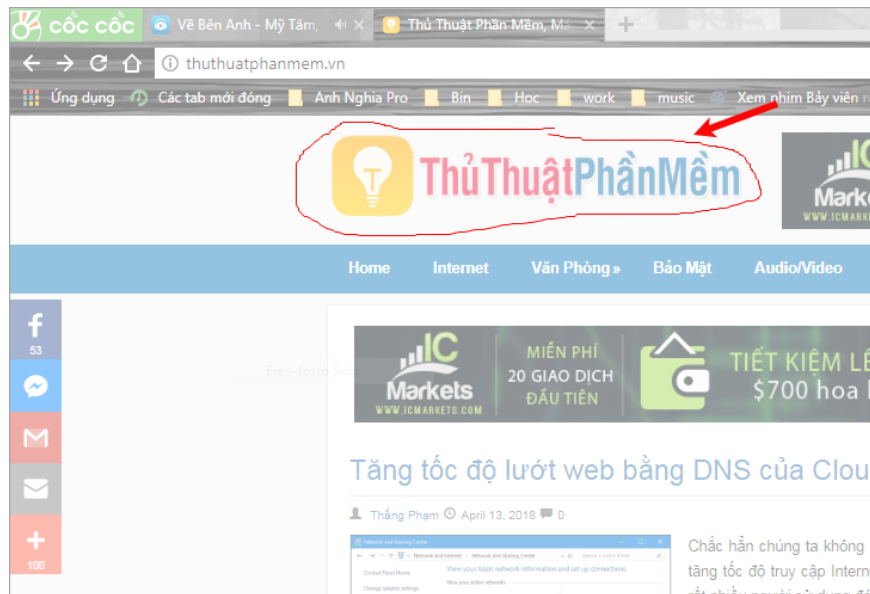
cốc cốc
Về Bên Anh - Mỹ Tâm,
Thủ Thuật Phần Mềm, M
thuthuatphanmem.vn
Ứng dụng
Các tab mới đóng
Anh Nghia Pro
Bin
Hoc
work
music
Xem phim Bảy viên

ThủThuậtPhầnMềm

Markets
WWW.ICMARKETS

Home
Internet
Văn Phòng »
Bảo Mật
Audio/Video

53

100

Free-form Snip

IC Markets
WWW.ICMARKETS.COM
MIỄN PHÍ
20 GIAO DỊCH
ĐẦU TIÊN
TIẾT KIỆM LÊ
$700 hoa

Tăng tốc độ lướt web bằng DNS của Clou

Thắng Phạm April 13, 2018 0

Network and Sharing Center
Network and Internet › Network and Sharing Center
Control Panel Home
View your basic network information and set up connections
Change adapter settings
View your active networks

Chắc hẳn chúng ta không
tăng tốc độ truy cập Intern
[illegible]